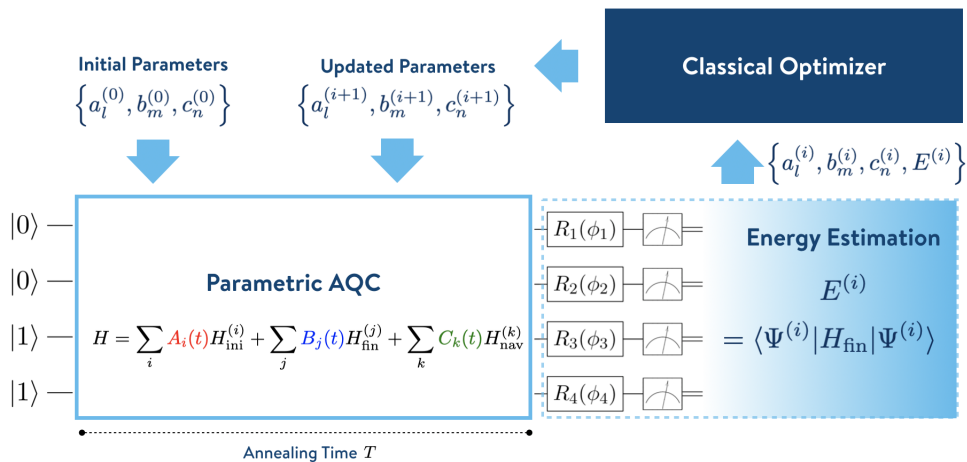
Classical Optimizer

Initial Parameters
$\left\{a_l^{(0)}, b_m^{(0)}, c_n^{(0)}\right\}$

Updated Parameters
$\left\{a_l^{(i+1)}, b_m^{(i+1)}, c_n^{(i+1)}\right\}$

$\left\{a_l^{(i)}, b_m^{(i)}, c_n^{(i)}, E^{(i)}\right\}$

$|0\rangle$
$|0\rangle$
$|1\rangle$
$|1\rangle$

Parametric AQC

$H = \sum_i A_i(t) H_{\text{ini}}^{(i)} + \sum_j B_j(t) H_{\text{fin}}^{(j)} + \sum_k C_k(t) H_{\text{nav}}^{(k)}$

$R_1(\phi_1)$
$R_2(\phi_2)$
$R_3(\phi_3)$
$R_4(\phi_4)$

Energy Estimation

$E^{(i)}$
$= \langle \Psi^{(i)} | H_{\text{fin}} | \Psi^{(i)} \rangle$

Annealing Time $T$